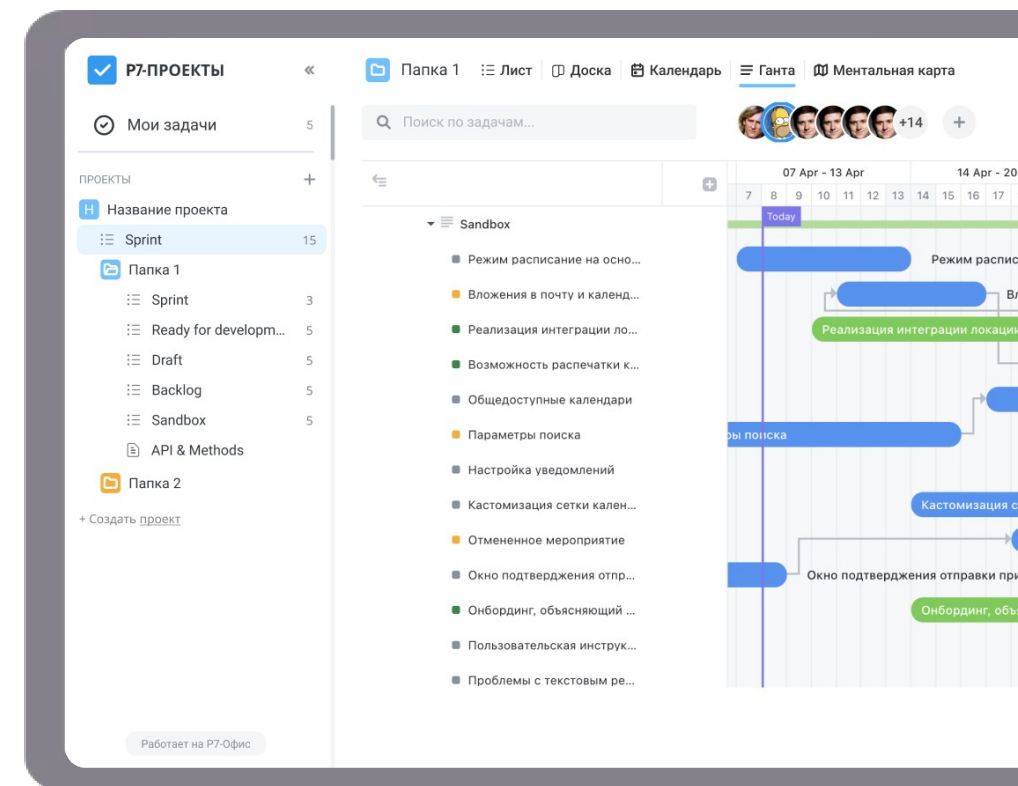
Р7-ПРОЕКТЫ «

Мои задачи 5

ПРОЕКТЫ +

H Название проекта

Sprint 15

Папка 1

Sprint 3

Ready for developm... 5

Draft 5

Backlog 5

Sandbox 5

API & Methods

Папка 2

+ Создать проект

Работает на Р7-Офис

Папка 1 Лист Доска Календарь Ганта Ментальная карта

Поиск по задачам...

+14 +

07 Apr - 13 Apr | 14 Apr - 20

| 7 | 8 | 9 | 10 | 11 | 12 | 13 | 14 | 15 | 16 | 17 |
|---|---|---|---|---|---|---|---|---|---|---|

Today

Sandbox

Режим расписание на осно...

Вложения в почту и календ...

Реализация интеграции ло...

Возможность распечатки к...

Общедоступные календари

Параметры поиска

Настройка уведомлений

Кастомизация сетки кален...

Отмененное мероприятие

Окно подтверждения отпр...

Онбординг, объясняющий ...

Пользовательская инструк...

Проблемы с текстовым ре...

Режим расписа

Вл

Реализация интеграции локации

ры поиска

Кастомизация с

Окно подтверждения отправки при

Онбординг, объ